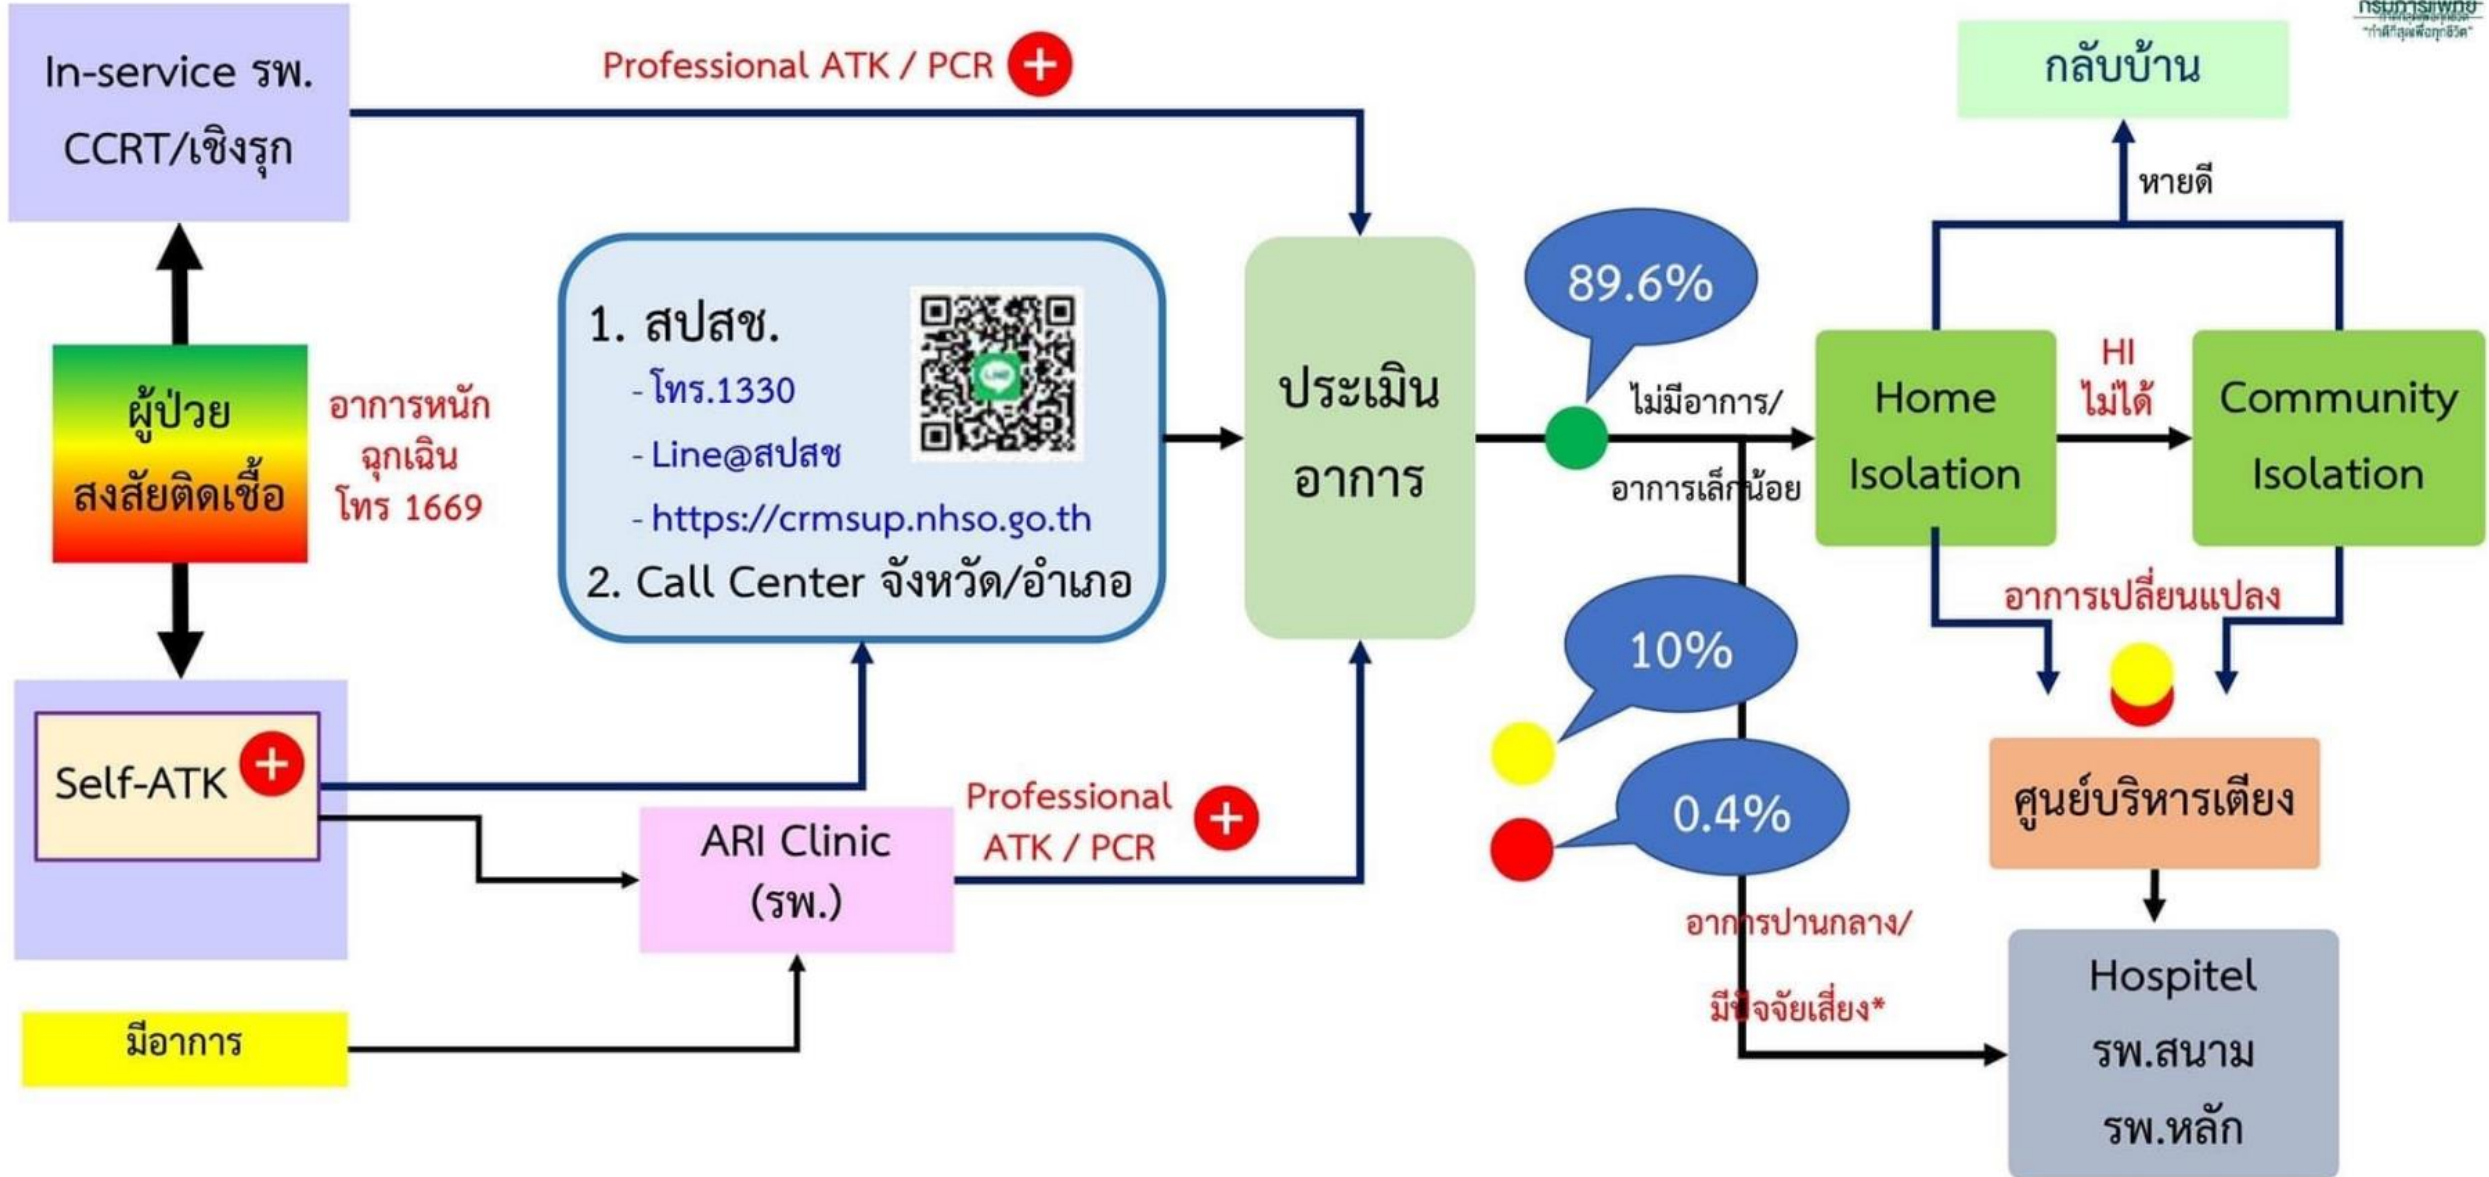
In-service รพ. CCRT/เชิงรุก

Professional ATK / PCR

กรมการแพทย์
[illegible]
"กำดีที่สุดเพื่อทุกชีวิต"

กลับบ้าน

หายดี

ผู้ป่วย สงสัยติดเชื้อ

อาการหนัก ฉุกเฉิน โทร 1669

1. สปสช.
- โทร.1330
- Line@สปสช
- https://crmsup.nhso.go.th
2. Call Center จังหวัด/อำเภอ

ประเมิน อาการ

89.6%

ไม่มีอาการ/ อาการเล็กน้อย

Home Isolation

HI ไม่ได้

Community Isolation

อาการเปลี่ยนแปลง

10%

0.4%

Self-ATK

ARI Clinic (รพ.)

Professional ATK / PCR

ศูนย์บริหารเตียง

อาการปานกลาง/ มีปัจจัยเสี่ยง*

Hospitel
รพ.สนาม
รพ.หลัก

มีอาการ